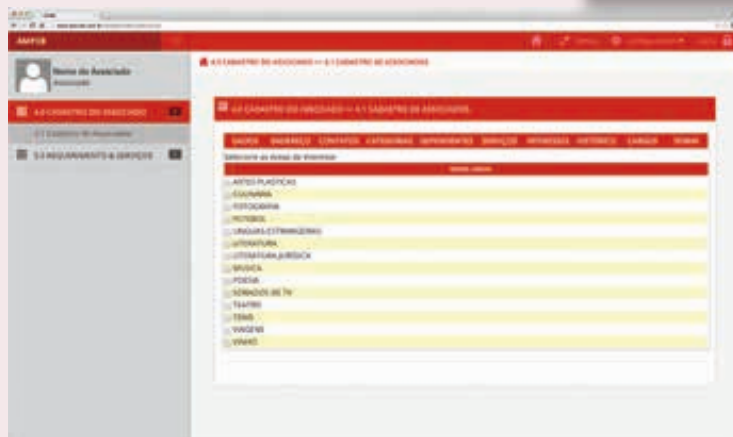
AMPCB

Nome do Associado
Associado

4.0 CADASTRO DO ASSOCIADO
4.1 Cadastro de Associado
5.0 REQUERIMENTOS & SERVIÇOS

4.0 CADASTRO DO ASSOCIADO >> 4.1 CADASTRO DE ASSOCIADOS

4.0 CADASTRO DO ASSOCIADO >> 4.1 CADASTRO DE ASSOCIADOS

DADOS ENDEREÇO CONTATOS CATEGORIAS DEPENDENTES SERVIÇOS INTERESSES HISTÓRICO CARGOS SENHA

Selecione as Áreas de Interesse

ARTES PLÁSTICAS
CULINÁRIA
FOTOGRAFIA
FUTEBOL
LÍNGUAS ESTRANGEIRAS
LITERATURA
LITERATURA JURÍDICA
MÚSICA
POESIA
SORIADOS DE TV
TEATRO
TÊNIS
VIAGENS
VINHO